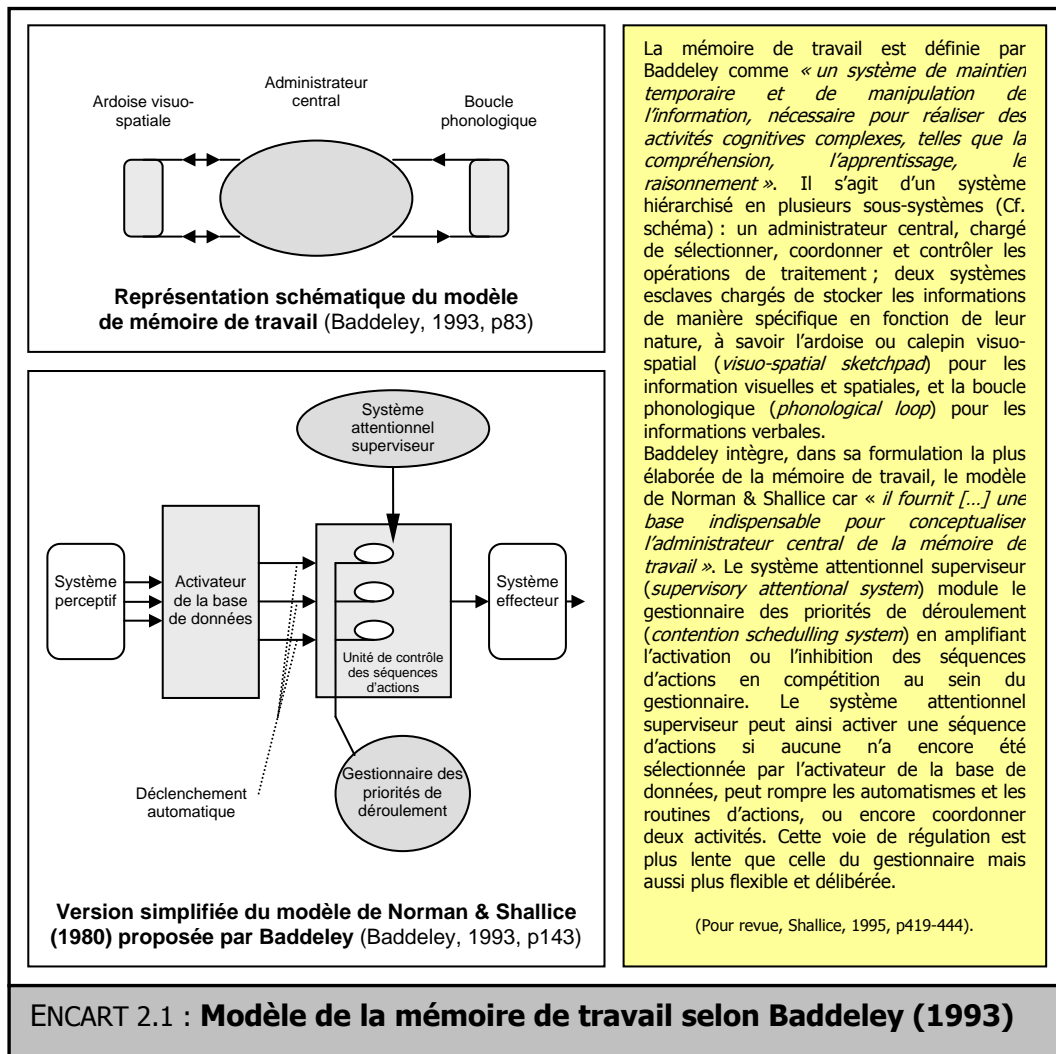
Ardoise visuo-spatiale

Administrateur central

Boucle phonologique

**Représentation schématique du modèle de mémoire de travail** (Baddeley, 1993, p83)

Système attentionnel superviseur

Système perceptif

Activateur de la base de données

Unité de contrôle des séquences d'actions

Système effecteur

Déclenchement automatique

Gestionnaire des priorités de déroulement

**Version simplifiée du modèle de Norman & Shallice (1980) proposée par Baddeley** (Baddeley, 1993, p143)

La mémoire de travail est définie par Baddeley comme *« un système de maintien temporaire et de manipulation de l'information, nécessaire pour réaliser des activités cognitives complexes, telles que la compréhension, l'apprentissage, le raisonnement »*. Il s'agit d'un système hiérarchisé en plusieurs sous-systèmes (Cf. schéma) : un administrateur central, chargé de sélectionner, coordonner et contrôler les opérations de traitement ; deux systèmes esclaves chargés de stocker les informations de manière spécifique en fonction de leur nature, à savoir l'ardoise ou calepin visuo-spatial (*visuo-spatial sketchpad*) pour les information visuelles et spatiales, et la boucle phonologique (*phonological loop*) pour les informations verbales.
Baddeley intègre, dans sa formulation la plus élaborée de la mémoire de travail, le modèle de Norman & Shallice car « *il fournit [...] une base indispensable pour conceptualiser l'administrateur central de la mémoire de travail »*. Le système attentionnel superviseur (*supervisory attentional system*) module le gestionnaire des priorités de déroulement (*contention schedulling system*) en amplifiant l'activation ou l'inhibition des séquences d'actions en compétition au sein du gestionnaire. Le système attentionnel superviseur peut ainsi activer une séquence d'actions si aucune n'a encore été sélectionnée par l'activateur de la base de données, peut rompre les automatismes et les routines d'actions, ou encore coordonner deux activités. Cette voie de régulation est plus lente que celle du gestionnaire mais aussi plus flexible et délibérée.

(Pour revue, Shallice, 1995, p419-444).

ENCART 2.1 : **Modèle de la mémoire de travail selon Baddeley (1993)**